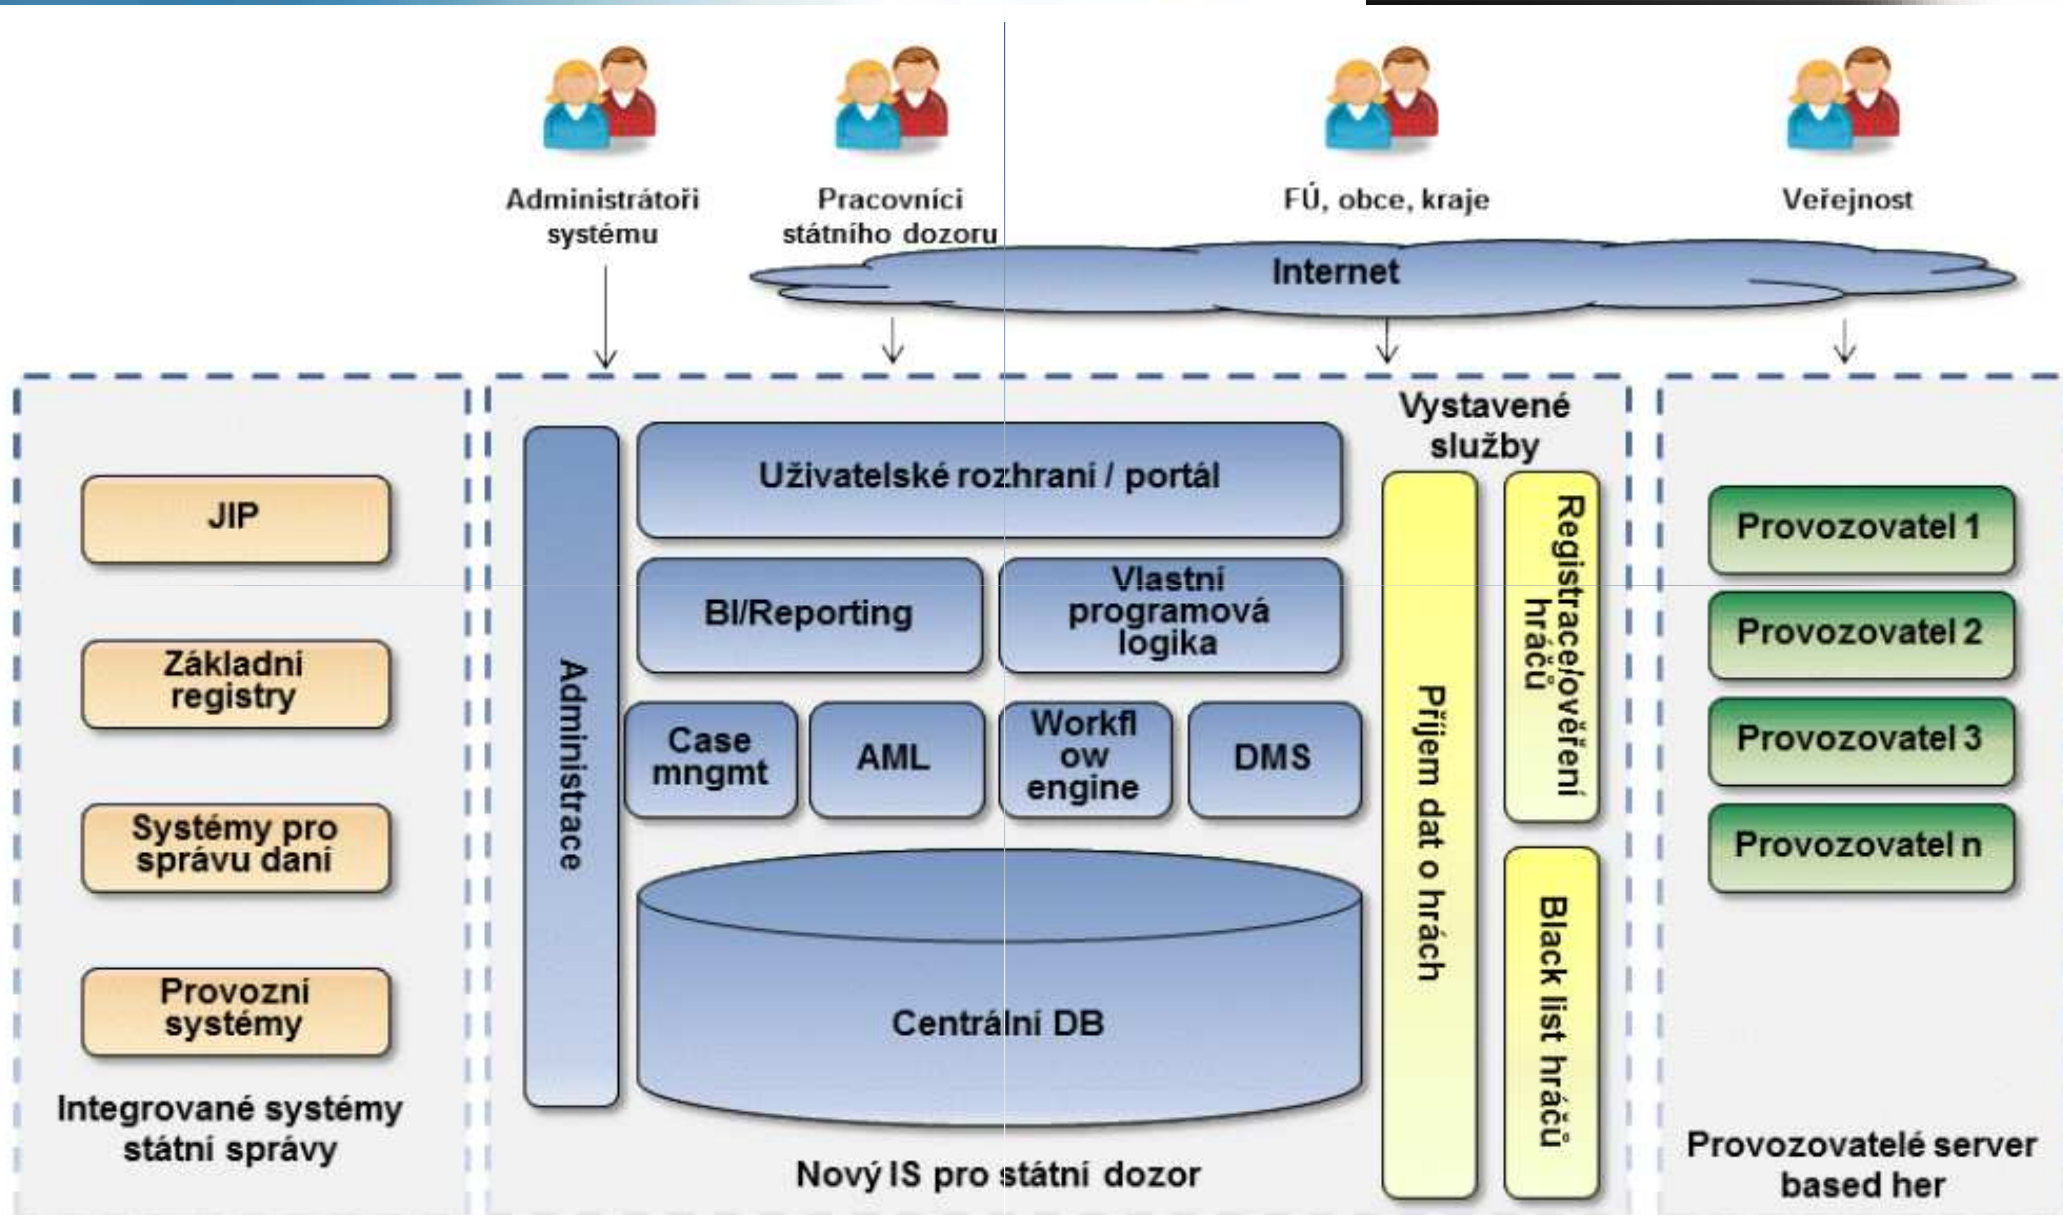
Administrátoři systému

Pracovníci státního dozoru

FÚ, obce, kraje

Veřejnost

Internet

JIP

Základni registry

Systémy pro správu daní

Provozní systémy

Integrované systémy státní správy

Administrace

Uživatelské rozhraní / portál

BI/Reporting

Vlastní programová logika

Case mngmt

AML

Workfl ow engine

DMS

Centrální DB

Nový IS pro státní dozor

Vystavené služby

Příjem dat o hráčích

Registrace/ověření hráčů

Black list hráčů

Provozovatel 1

Provozovatel 2

Provozovatel 3

Provozovatel n

Provozovatelé server based her